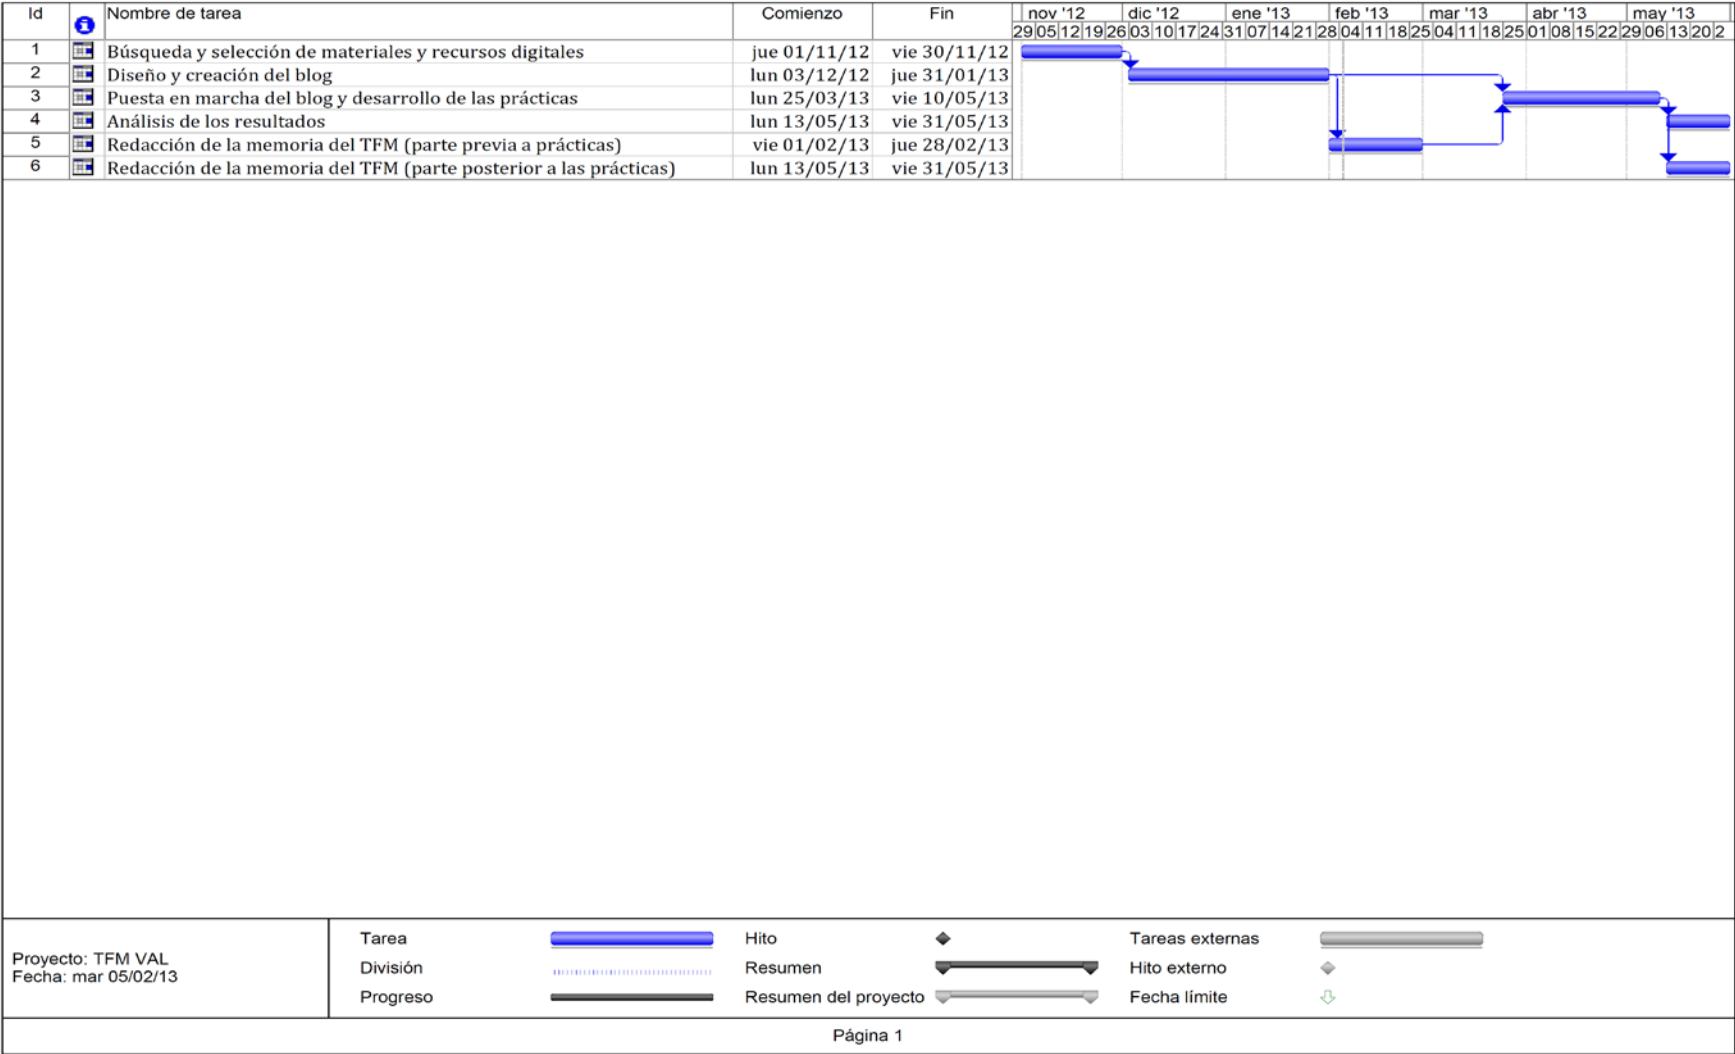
| Id | | Nombre de tarea | Comienzo | Fin |
|---|---|---|---|---|
| 1 | | Búsqueda y selección de materiales y recursos digitales | jue 01/11/12 | vie 30/11/12 |
| 2 | | Diseño y creación del blog | lun 03/12/12 | jue 31/01/13 |
| 3 | | Puesta en marcha del blog y desarrollo de las prácticas | lun 25/03/13 | vie 10/05/13 |
| 4 | | Análisis de los resultados | lun 13/05/13 | vie 31/05/13 |
| 5 | | Redacción de la memoria del TFM (parte previa a prácticas) | vie 01/02/13 | jue 28/02/13 |
| 6 | | Redacción de la memoria del TFM (parte posterior a las prácticas) | lun 13/05/13 | vie 31/05/13 |

nov '12 | dic '12 | ene '13 | feb '13 | mar '13 | abr '13 | may '13
29 05 12 19 26 03 10 17 24 31 07 14 21 28 04 11 18 25 04 11 18 25 01 08 15 22 29 06 13 20 2

Proyecto: TFM VAL
Fecha: mar 05/02/13

Tarea
División
Progreso
Hito
Resumen
Resumen del proyecto
Tareas externas
Hito externo
Fecha límite

Página 1